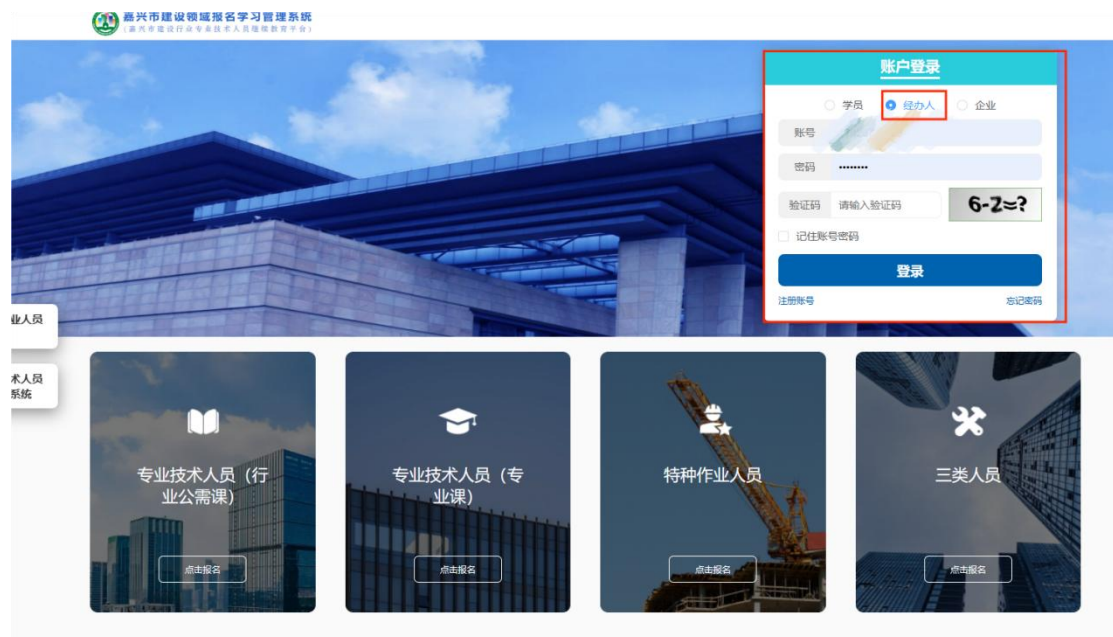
嘉兴市建设领域报名学习管理系统
（嘉兴市建设行业专业技术人员继续教育平台）

账户登录

学员 经办人 企业

账号

密码 ••••••••

验证码 请输入验证码 6-2=?

记住账号密码

登录

注册账号 忘记密码

业人员

术人员
系统

专业技术人员（行业公需课）

点击报名

专业技术人员（专业课）

点击报名

特种作业人员

点击报名

三类人员

点击报名